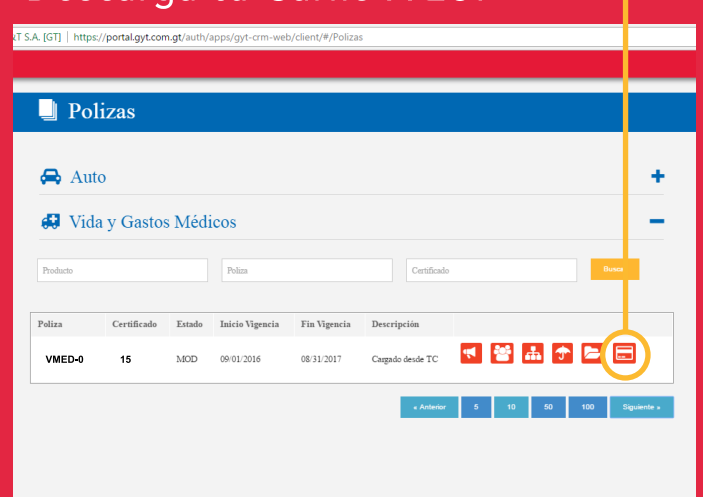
T S.A. [GT] | https://portal.gyt.com.gt/auth/apps/gyt-crm-web/client/#/Polizas

Polizas

Auto

Vida y Gastos Médicos

Producto

Poliza

Certificado

Busca

| Poliza | Certificado | Estado | Inicio Vigencia | Fin Vigencia | Descripción |
|---|---|---|---|---|---|
| VMED-0 | 15 | MOD | 09/01/2016 | 08/31/2017 | Cargado desde TC |

« Anterior 5 10 50 100 Siguiente »